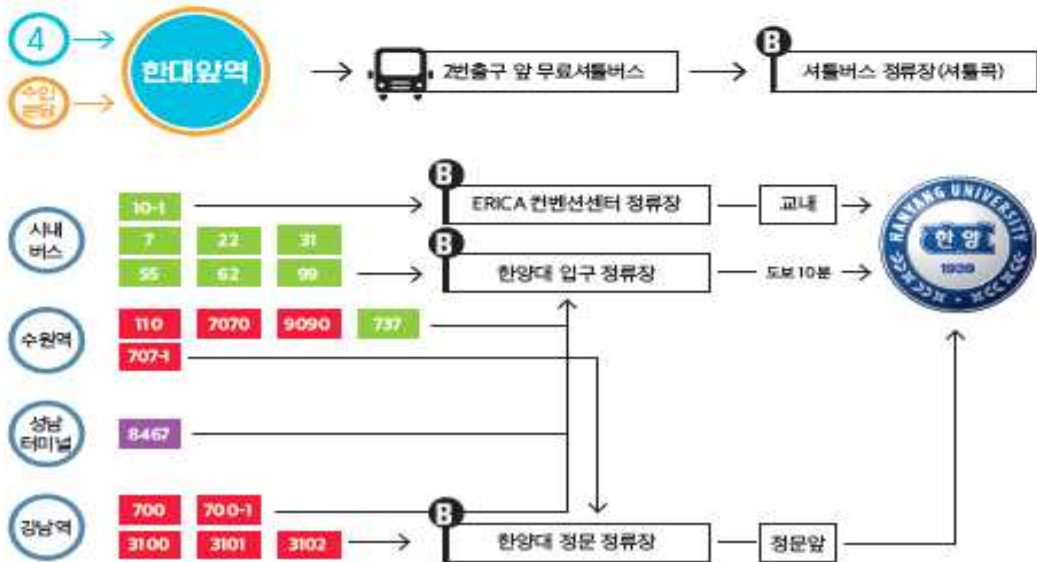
4

수인분당

한대앞역

2번출구 앞 무료셔틀버스

B

셔틀버스 정류장(셔틀콕)

시내버스

10-1

7 22 31

55 62 99

B

ERICA 컨벤션센터 정류장

교내

B

한양대 입구 정류장

도보 10분

HANYANG UNIVERSITY

한양

1939

수원역

110 7070 9090 737

707-1

성남터미널

8467

강남역

700 700-1

3100 3101 3102

B

한양대 정문 정류장

정문앞